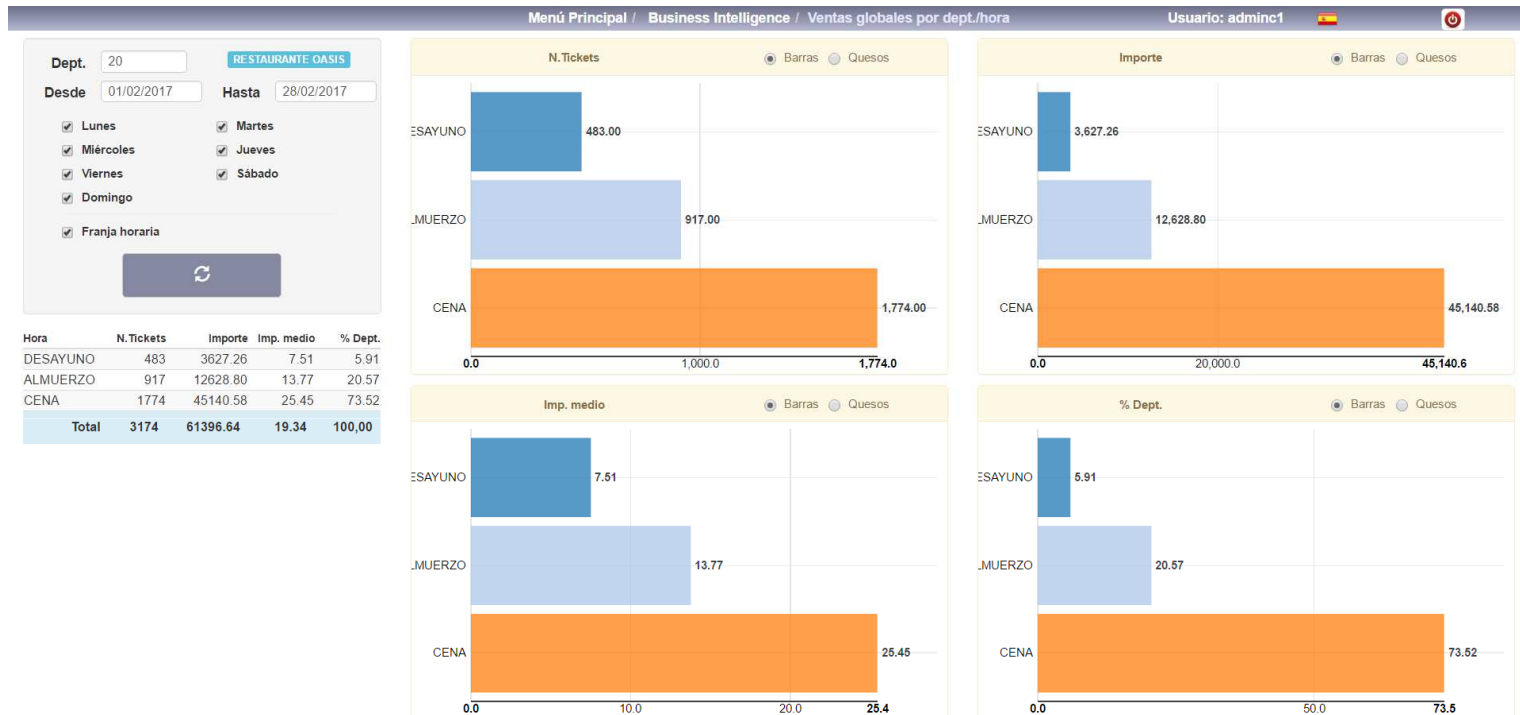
Menú Principal / Business Intelligence / Ventas globales por dept./hora

Usuario: adminc1

Dept. 20 RESTAURANTE OASIS

Desde 01/02/2017 Hasta 28/02/2017

Lunes
Martes
Miércoles
Jueves
Viernes
Sábado
Domingo

Franja horaria

| Hora | N.Tickets | Importe | Imp. medio | % Dept. |
|---|---|---|---|---|
| DESAYUNO | 483 | 3627.26 | 7.51 | 5.91 |
| ALMUERZO | 917 | 12628.80 | 13.77 | 20.57 |
| CENA | 1774 | 45140.58 | 25.45 | 73.52 |
| Total | 3174 | 61396.64 | 19.34 | 100,00 |

N.Tickets
Barras Quesos
ESAYUNO 483.00
LMUERZO 917.00
CENA 1,774.00
0.0 1,000.0 1,774.0

Importe
Barras Quesos
ESAYUNO 3,627.26
LMUERZO 12,628.80
CENA 45,140.58
0.0 20,000.0 45,140.6

Imp. medio
Barras Quesos
ESAYUNO 7.51
LMUERZO 13.77
CENA 25.45
0.0 10.0 20.0 25.4

% Dept.
Barras Quesos
ESAYUNO 5.91
LMUERZO 20.57
CENA 73.52
0.0 50.0 73.5